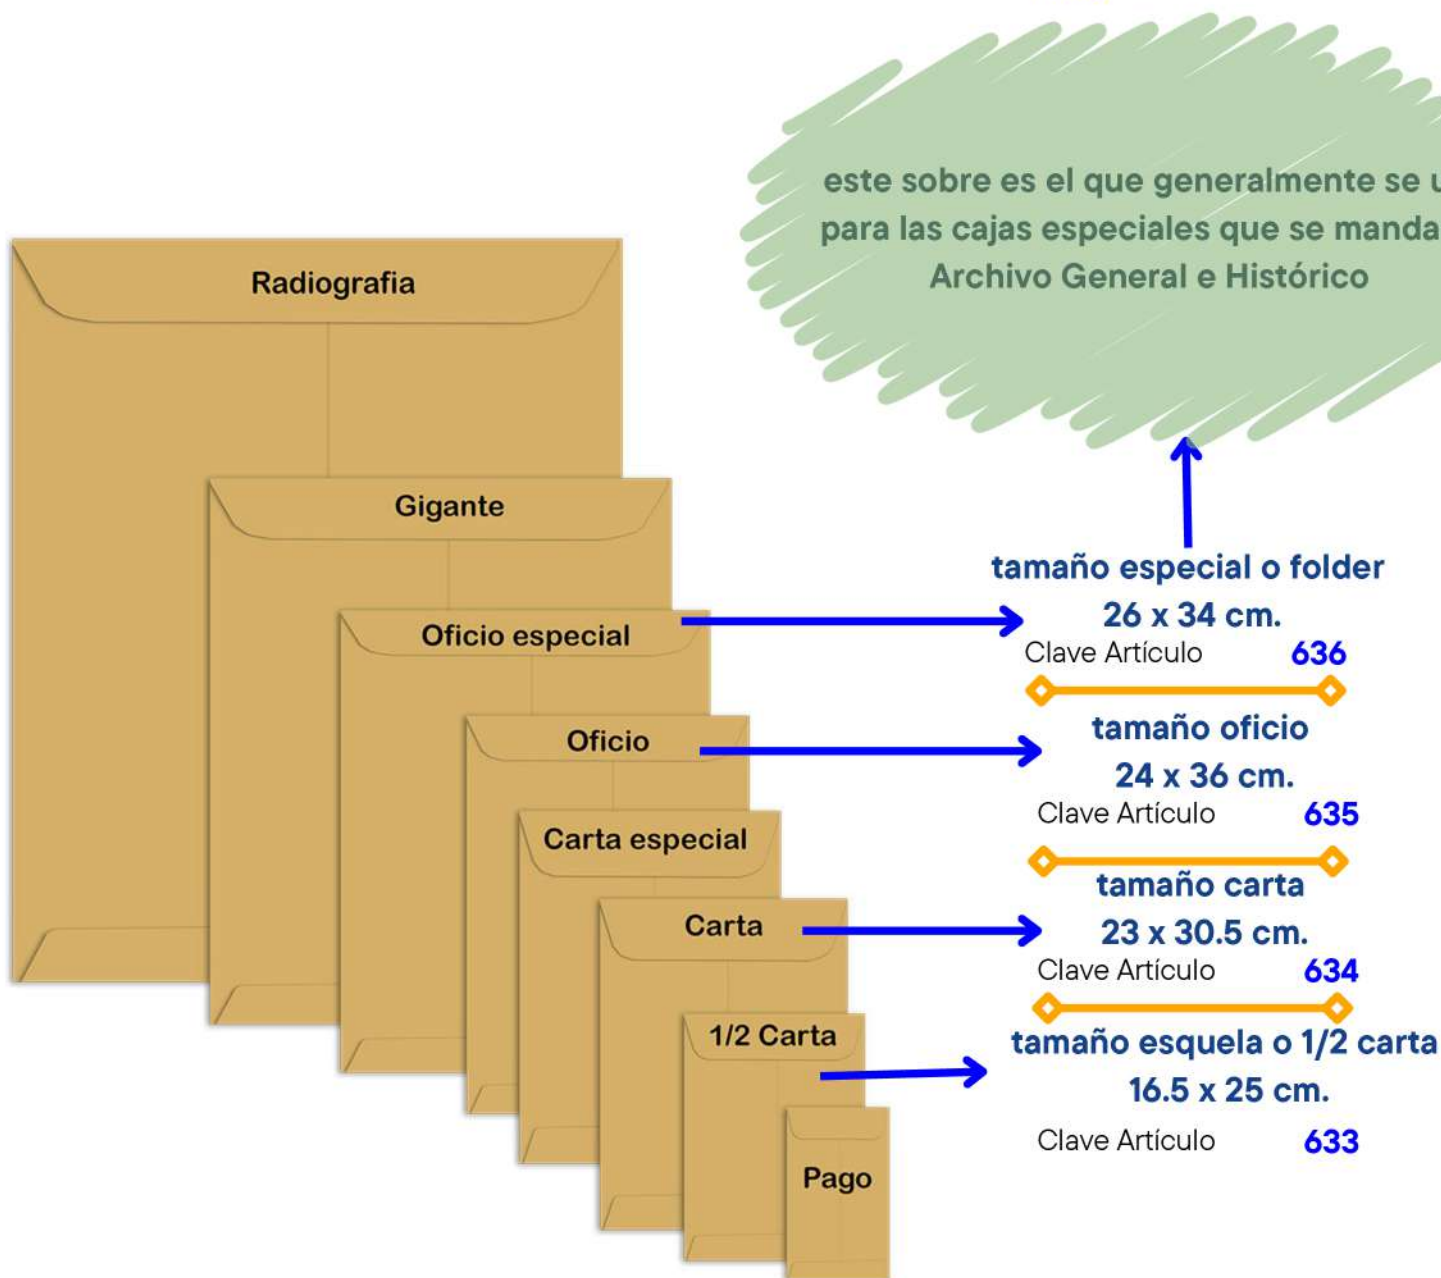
este sobre es el que generalmente se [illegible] para las cajas especiales que se manda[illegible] Archivo General e Histórico

Radiografia

Gigante

Oficio especial

Oficio

Carta especial

Carta

1/2 Carta

Pago

tamaño especial o folder
26 x 34 cm.
Clave Artículo 636

tamaño oficio
24 x 36 cm.
Clave Artículo 635

tamaño carta
23 x 30.5 cm.
Clave Artículo 634

tamaño esquela o 1/2 carta
16.5 x 25 cm.
Clave Artículo 633